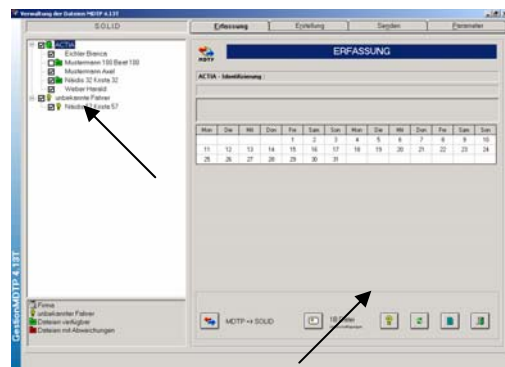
Verwaltung der Dateien MDTP 4.13T

SOLID

Erfassung | Erstellung | Senden | Parameter

ACTIA
Eichler Brenca
Mustermann 100 Beset 100
Mustermann Axel
Nikolo 32 Kiste 32
Weber Harald
unbekannte Fahrer
Nikolo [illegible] Kiste 57

ERFASSUNG

MDTP

ACTIA - Identifizierung :

| Mon | Die | Mit | Don | Fre | Sam | Son | Mon | Die | Mit | Don | Fre | Sam | Son |
|---|---|---|---|---|---|---|---|---|---|---|---|---|---|
| | | | | 1 | 2 | 3 | 4 | 5 | 6 | 7 | 8 | 9 | 10 |
| 11 | 12 | 13 | 14 | 15 | 16 | 17 | 18 | 19 | 20 | 21 | 22 | 23 | 24 |
| 25 | 26 | 27 | 28 | 29 | 30 | 31 | | | | | | | |

Firma
unbekannter Fahrer
Dateien verfügbar
Dateien mit Abweichungen

MDTP => SOLID

18 Dateien
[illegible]

GestionMDTP 4.13T